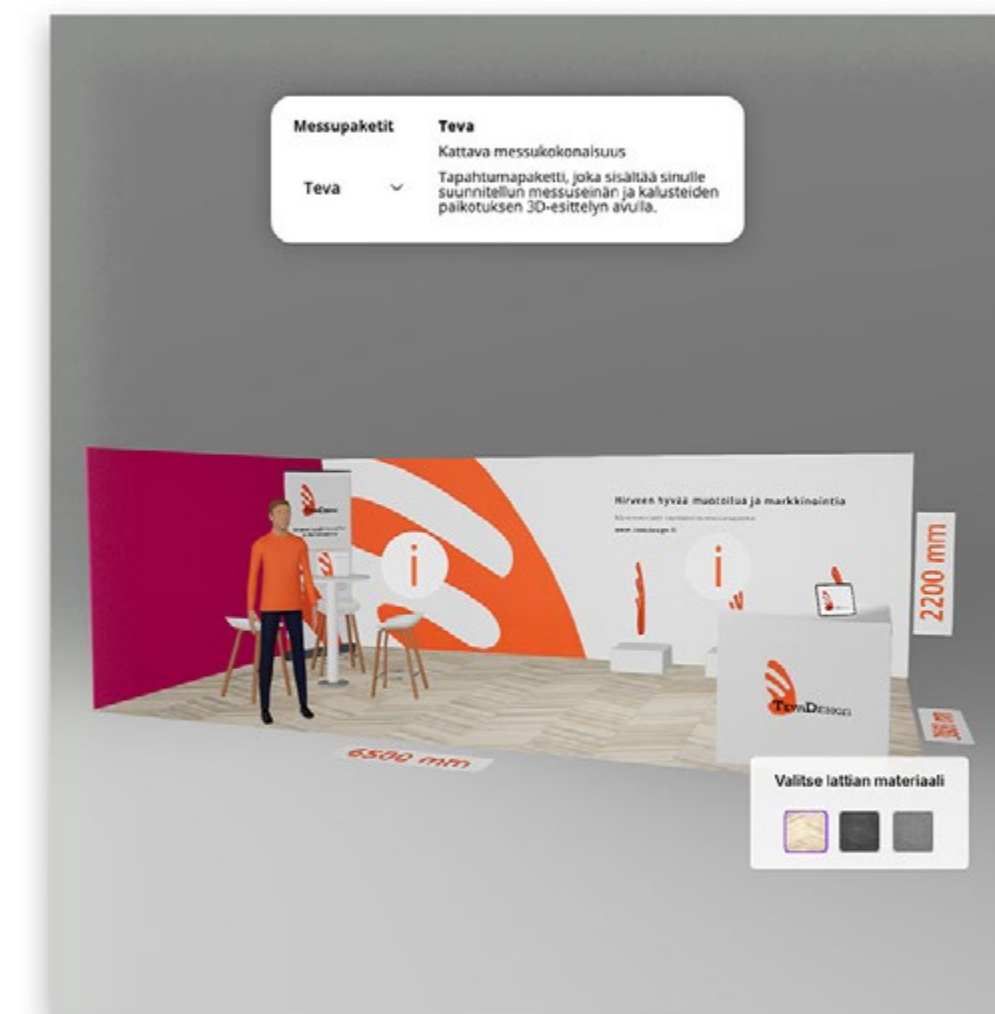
Messupaketit

Teva

Teva

Kattava messukokonaisuus

Tapahtumapaketti, joka sisältää sinulle suunnitellun messuseinän ja kalusteiden paikotuksen 3D-esittelyn avulla.

Hirveen hyvää muotoilua ja markkinointia

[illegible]

www.tevadesign.fi

TevaDesign

2200 mm

6500 mm

TevaDesign

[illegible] mm

Valitse lattian materiaali